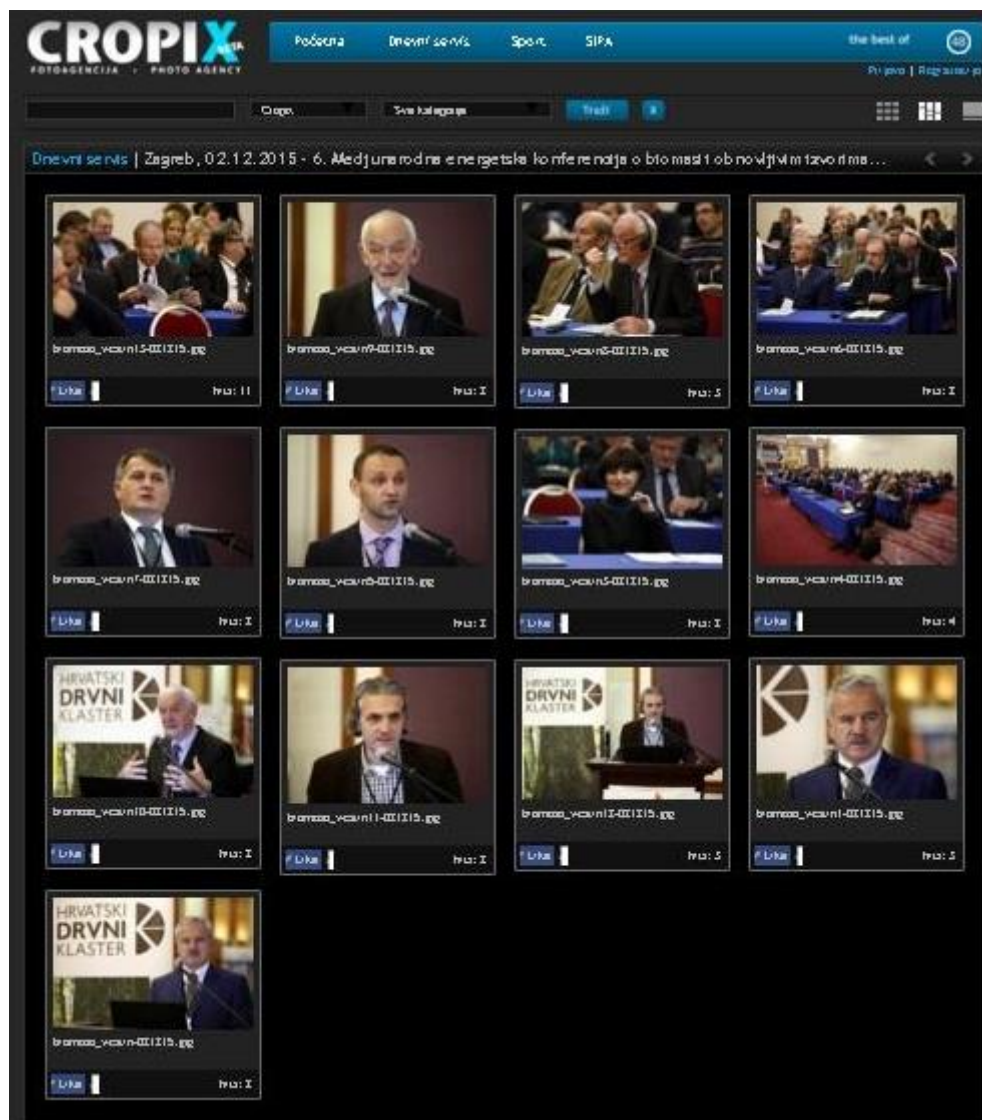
CROPIX

FOTOAGENCIJA · PHOTO AGENCY

Početna Dnevni servis Sport SIPA

the best of

Prijava | Registracija

Opće

Sve kategorije

Traži

Dnevni servis | Zagreb, 02.12.2015 - 6. Međunarodna energetska konferencija o biomasi i obnovljivim izvorima...

biomasa_vecerni15-021215.jpg
Like
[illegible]

biomasa_vecerni9-021215.jpg
Like
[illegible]

biomasa_vecerni8-021215.jpg
Like
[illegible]

biomasa_vecerni6-021215.jpg
Like
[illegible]

biomasa_vecerni7-021215.jpg
Like
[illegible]

biomasa_vecerni3-021215.jpg
Like
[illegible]

biomasa_vecerni5-021215.jpg
Like
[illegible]

biomasa_vecerni4-021215.jpg
Like
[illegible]

HRVATSKI DRVNI KLASTER

biomasa_vecerni10-021215.jpg
Like
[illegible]

biomasa_vecerni11-021215.jpg
Like
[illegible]

HRVATSKI DRVNI KLASTER

biomasa_vecerni12-021215.jpg
Like
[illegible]

biomasa_vecerni1-021215.jpg
Like
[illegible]

HRVATSKI DRVNI KLASTER

biomasa_vecerni-021215.jpg
Like
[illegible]